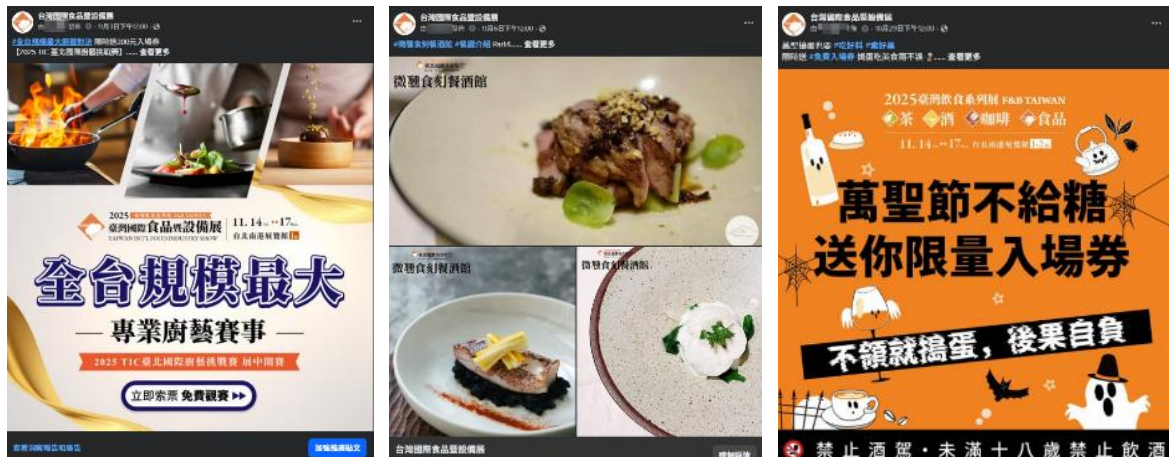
台灣國際食品暨設備展
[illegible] · 11月3日下午12:00 ·

#全台規模最大廚藝對決 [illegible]200元入場券
【2025 TIC 臺北國際廚藝挑戰賽】..... 查看更多

2025 臺灣國際食品暨設備展
TAIWAN INT'L FOOD INDUSTRY SHOW
11.14 – 17
台北南港展覽館

全台規模最大
— 專業廚藝賽事 —
2025 TIC 臺北國際廚藝挑戰賽 展中開賽
立即索票 免費觀賽

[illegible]
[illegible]

台灣國際食品暨設備展
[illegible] · 11月6日下午12:00 ·
#微醺食刻餐酒館 #餐廳介紹 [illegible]..... 查看更多

微醺食刻餐酒館
微醺食刻餐酒館
微醺食刻餐酒館

台灣國際食品暨設備展
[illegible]

台灣國際食品暨設備展
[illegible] · 10月29日下午12:00 ·
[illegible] #吃好料 #喝好酒
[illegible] #免費入場券 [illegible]..... 查看更多

2025臺灣飲食系列展 F&B TAIWAN
茶 酒 咖啡 食品
11.14 – 17 台北南港展覽館
萬聖節不給糖
送你限量入場券
不領就搗蛋，後果自負
禁止酒駕・未滿十八歲禁止飲酒